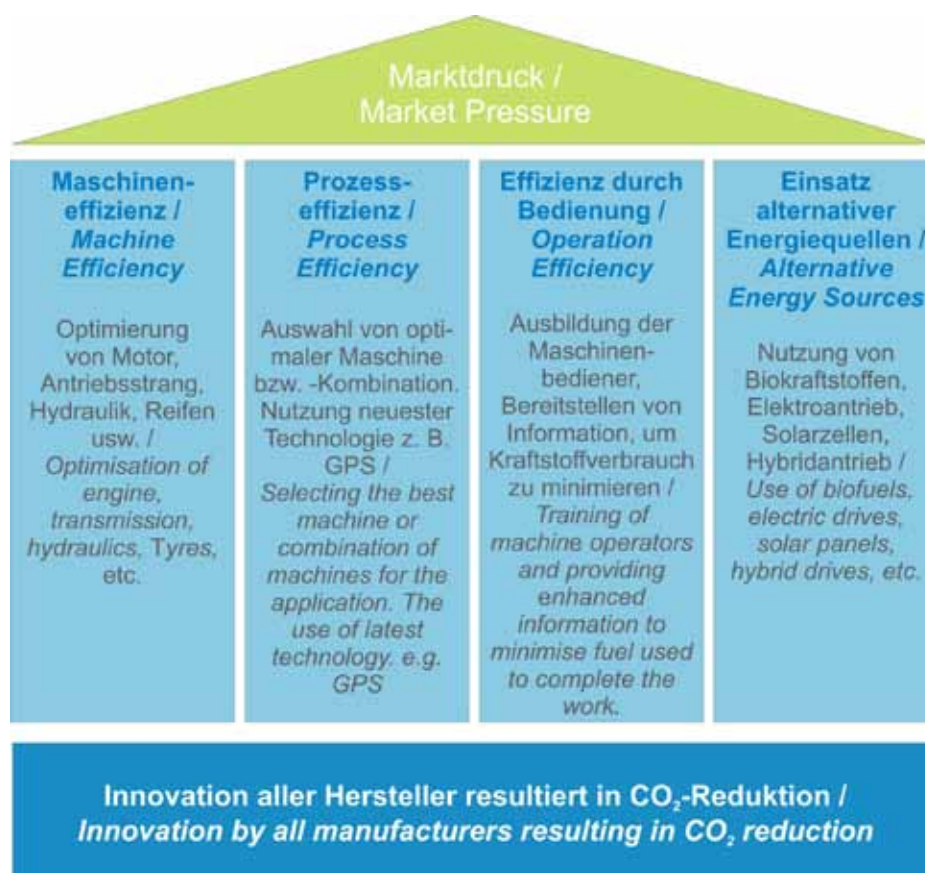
Marktdruck / Market Pressure

Maschineneffizienz / *Machine Efficiency*

Optimierung von Motor, Antriebsstrang, Hydraulik, Reifen usw. / *Optimisation of engine, transmission, hydraulics, Tyres, etc.*

Prozesseffizienz / *Process Efficiency*

Auswahl von optimaler Maschine bzw. -Kombination. Nutzung neuester Technologie z. B. GPS / *Selecting the best machine or combination of machines for the application. The use of latest technology. e.g. GPS*

Effizienz durch Bedienung / *Operation Efficiency*

Ausbildung der Maschinenbediener, Bereitstellen von Information, um Kraftstoffverbrauch zu minimieren / *Training of machine operators and providing enhanced information to minimise fuel used to complete the work.*

Einsatz alternativer Energiequellen / *Alternative Energy Sources*

Nutzung von Biokraftstoffen, Elektroantrieb, Solarzellen, Hybridantrieb / *Use of biofuels, electric drives, solar panels, hybrid drives, etc.*

Innovation aller Hersteller resultiert in $CO_2$-Reduktion / *Innovation by all manufacturers resulting in $CO_2$ reduction*